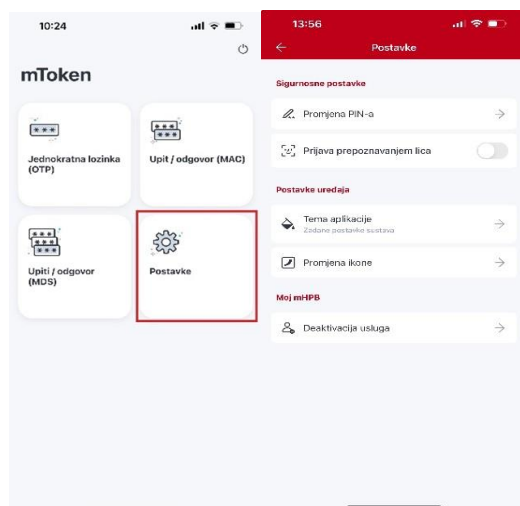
10:24

mToken

Jednokratna lozinka (OTP)

Upit / odgovor (MAC)

Upiti / odgovor (MDS)

Postavke

13:56

Postavke

Sigurnosne postavke

Promjena PIN-a

Prijava prepoznavanjem lica

Postavke uređaja

Tema aplikacije
Zadane postavke sustava

Promjena ikone

Moj mHPB

Deaktivacija usluga